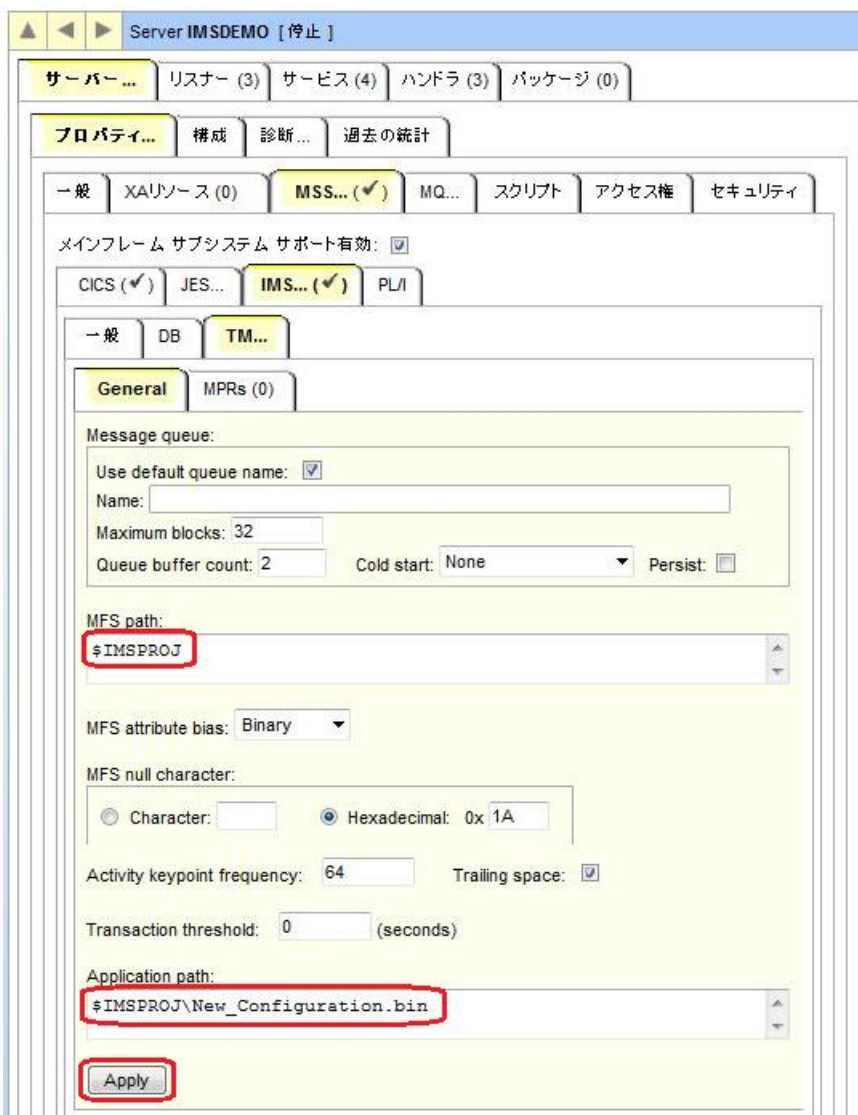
Server IMSDEMO [停止]

サーバー... リスナー (3) サービス (4) ハンドラ (3) パッケージ (0)

プロパティ... 構成 診断... 過去の統計

一般 XAリソース (0) MSS... (✓) MQ... スクリプト アクセス権 セキュリティ

メインフレーム サブシステム サポート有効:

CICS (✓) JES... IMS... (✓) PL/I

一般 DB TM...

General MPRs (0)

Message queue:

Use default queue name:

Name:

Maximum blocks: 32

Queue buffer count: 2 Cold start: None Persist:

MFS path:

$IMSPROJ

MFS attribute bias: Binary

MFS null character:

Character: Hexadecimal: 0x 1A

Activity keypoint frequency: 64 Trailing space:

Transaction threshold: 0 (seconds)

Application path:

$IMSPROJ\New_Configuration.bin

Apply